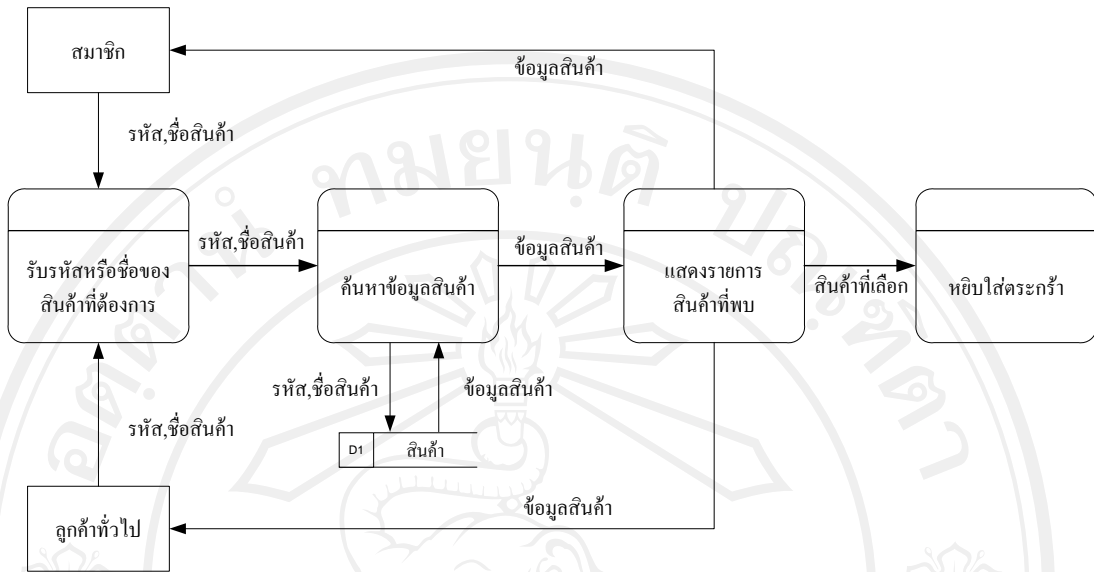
สมาชิก

ข้อมูลสินค้า

รหัส,ชื่อสินค้า

รับรหัสหรือชื่อของสินค้าที่ต้องการ

รหัส,ชื่อสินค้า

ค้นหาข้อมูลสินค้า

ข้อมูลสินค้า

แสดงรายการสินค้าที่พบ

สินค้าที่เลือก

หยิบใส่ตระกร้า

รหัส,ชื่อสินค้า

ข้อมูลสินค้า

D1

สินค้า

รหัส,ชื่อสินค้า

ข้อมูลสินค้า

ลูกค้าทั่วไป